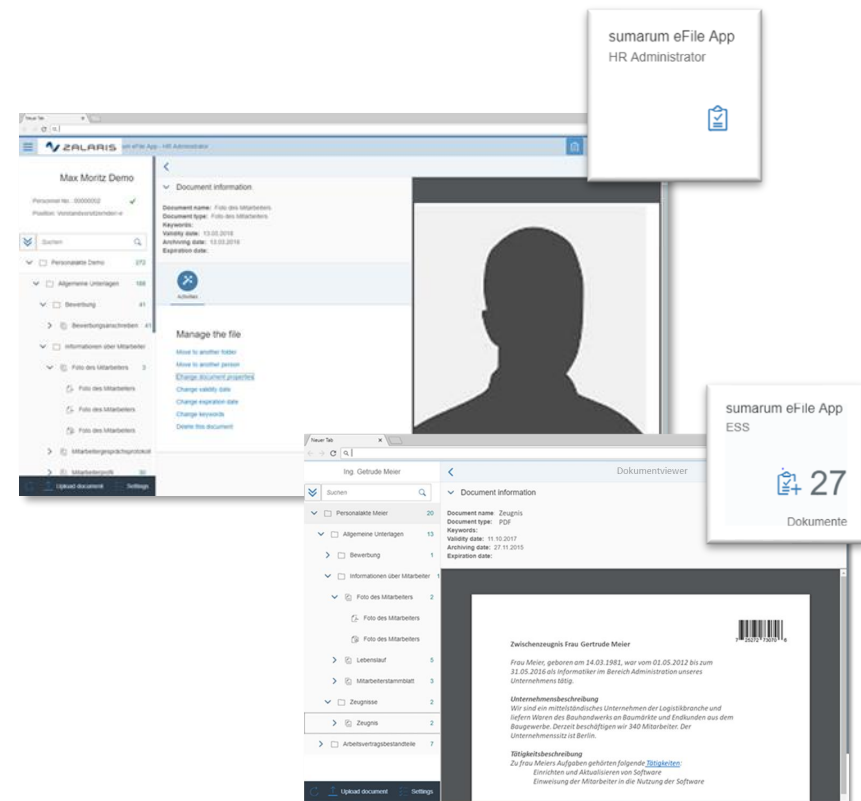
sumarum eFile App
HR Administrator

Neuer Tab

ZALARIS

m eFile App - HR Administrator

Max Moritz Demo

Personnel No.: 00000002
Position: Vorstandsvorsitzender-e

Suchen

Personalakte Demo 272
Allgemeine Unterlagen 168
Bewerbung 41
Bewerbungsanschreiben 41
Informationen über Mitarbeiter
Foto des Mitarbeiters 3
Foto des Mitarbeiters
Foto des Mitarbeiters
Foto des Mitarbeiters
Mitarbeitergesprächsprotokoll
Mitarbeiterprofil 90

Upload document
Settings

Document information

Document name: Foto des Mitarbeiters
Document type: Foto des Mitarbeiters
Keywords:
Validity date: 13.03.2018
Archiving date: 13.03.2018
Expiration date:

Activities

Manage the file

Move to another folder
Move to another person
Change document properties
Change validity date
Change expiration date
Change keywords
Delete this document

sumarum eFile App
ESS

27
Dokumente

Neuer Tab

Ing. Getrude Meier

Dokumentviewer

Suchen

Personalakte Meier 20
Allgemeine Unterlagen 13
Bewerbung 1
Informationen über Mitarbeiter 1
Foto des Mitarbeiters 2
Foto des Mitarbeiters
Foto des Mitarbeiters
Lebenslauf 5
Mitarbeiterstammblatt 3
Zeugnisse 2
Zeugnis 2
Arbeitsvertragsbestandteile 7

Upload document
Settings

Document information

Document name: Zeugnis
Document type: PDF
Keywords:
Validity date: 11.10.2017
Archiving date: 27.11.2015
Expiration date:

Zwischenzeugnis Frau Gertrude Meier

Frau Meier, geboren am 14.03.1981, war vom 01.05.2012 bis zum 31.05.2016 als Informatiker im Bereich Administration unseres Unternehmens tätig.

Unternehmensbeschreibung
Wir sind ein mittelständisches Unternehmen der Logistikbranche und liefern Waren des Bauhandwerks an Baumärkte und Endkunden aus dem Baugewerbe. Derzeit beschäftigen wir 340 Mitarbeiter. Der Unternehmenssitz ist Berlin.

Tätigkeitsbeschreibung
Zu frau Meiers Aufgaben gehörten folgende Tätigkeiten:
Einrichten und Aktualisieren von Software
Einweisung der Mitarbeiter in die Nutzung der Software